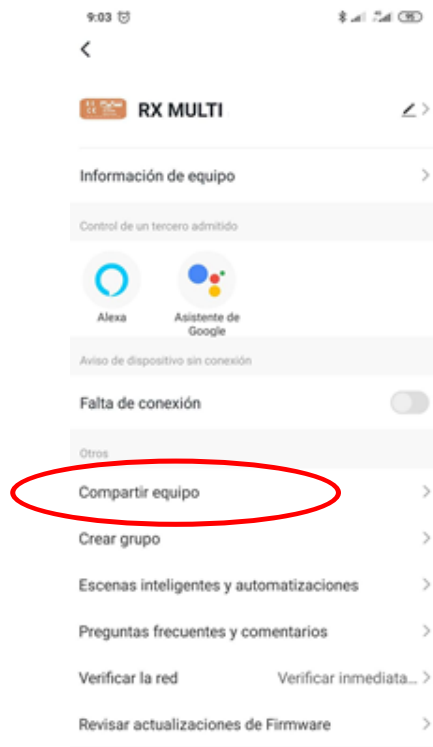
9:03

95

<

RX MULTI

Información de equipo

Control de un tercero admitido

Alexa

Asistente de Google

Aviso de dispositivo sin conexión

Falta de conexión

Otros

Compartir equipo

Crear grupo

Escenas inteligentes y automatizaciones

Preguntas frecuentes y comentarios

Verificar la red

Verificar inmediata...

Revisar actualizaciones de Firmware